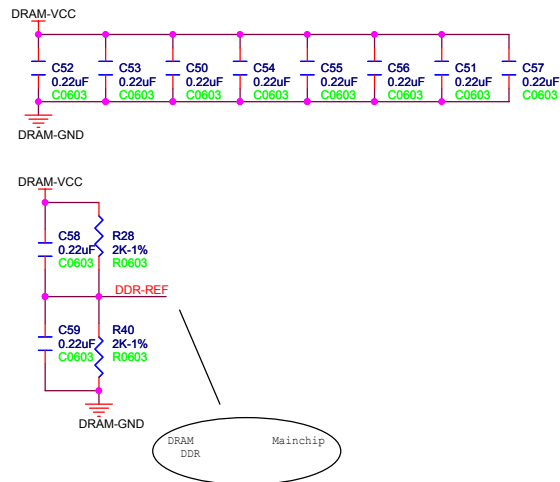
DRAM-VCC

C52
0.22uF
C0603

C53
0.22uF
C0603

C50
0.22uF
C0603

C54
0.22uF
C0603

C55
0.22uF
C0603

C56
0.22uF
C0603

C51
0.22uF
C0603

C57
0.22uF
C0603

DRAM-GND

DRAM-VCC

C58
0.22uF
C0603

R28
2K-1%
R0603

DDR-REF

C59
0.22uF
C0603

R40
2K-1%
R0603

DRAM-GND

DRAM
DDR
Mainchip